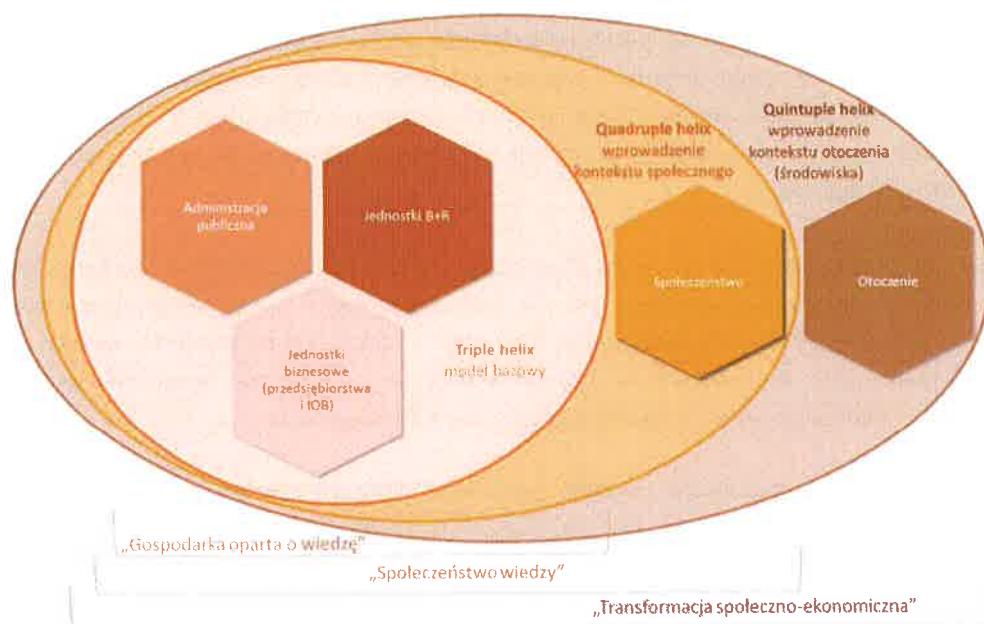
Quintuple helix
wprowadzenie kontekstu otoczenia (środowiska)

Quadruple helix
wprowadzenie kontekstu społecznego

Administracja publiczna

Jednostki B+R

Jednostki biznesowe (przedsiębiorstwa i IOB)

Triple helix
model bazowy

Społeczeństwo

Otoczenie

„Gospodarka oparta o wiedzę"

„Społeczeństwo wiedzy"

„Transformacja społeczno-ekonomiczna"